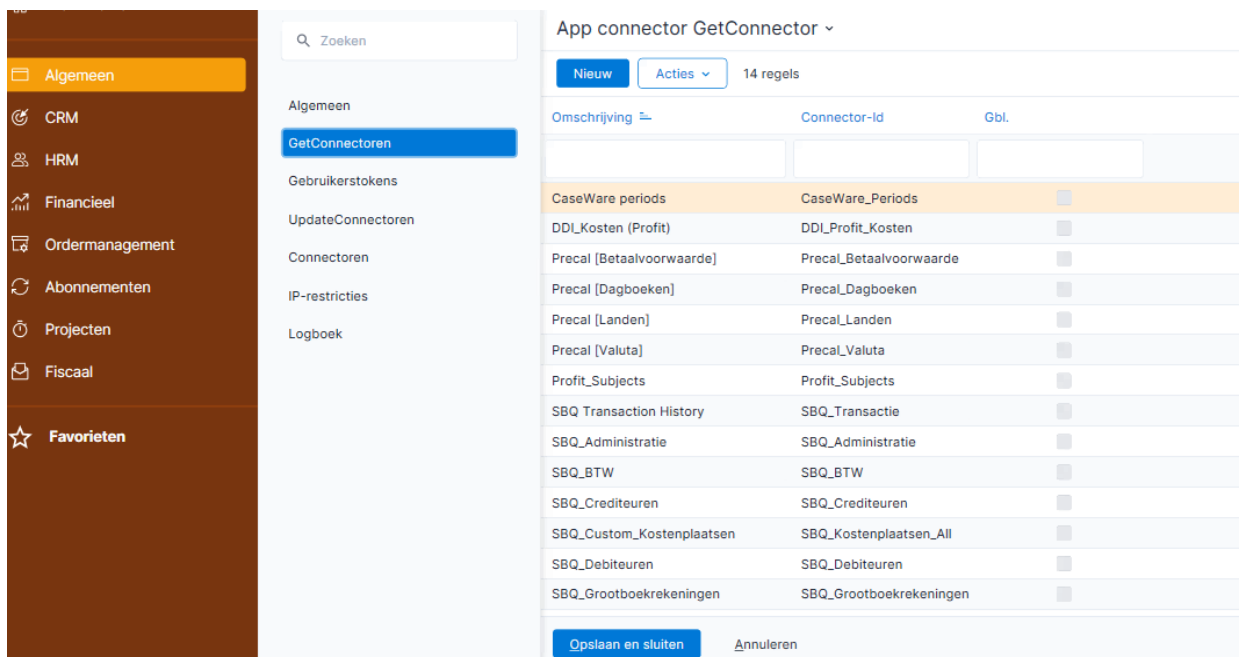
Algemeen
CRM
HRM
Financieel
Ordermanagement
Abonnementen
Projecten
Fiscaal
Favorieten

Zoeken
Algemeen
GetConnectoren
Gebruikerstokens
UpdateConnectoren
Connectoren
IP-restricties
Logboek

App connector GetConnector

Nieuw
Acties
14 regels

| Omschrijving | Connector-Id | Gbl. |
|---|---|---|
| CaseWare periods | CaseWare_Periods | |
| DDI_Kosten (Profit) | DDI_Profit_Kosten | |
| Precal [Betaalvoorwaarde] | Precal_Betaalvoorwaarde | |
| Precal [Dagboeken] | Precal_Dagboeken | |
| Precal [Landen] | Precal_Landen | |
| Precal [Valuta] | Precal_Valuta | |
| Profit_Subjects | Profit_Subjects | |
| SBQ Transaction History | SBQ_Transactie | |
| SBQ_Administratie | SBQ_Administratie | |
| SBQ_BTW | SBQ_BTW | |
| SBQ_Crediteuren | SBQ_Crediteuren | |
| SBQ_Custom_Kostenplaatsen | SBQ_Kostenplaatsen_All | |
| SBQ_Debiteuren | SBQ_Debiteuren | |
| SBQ_Grootboekrekeningen | SBQ_Grootboekrekeningen | |

Opslaan en sluiten
Annuleren